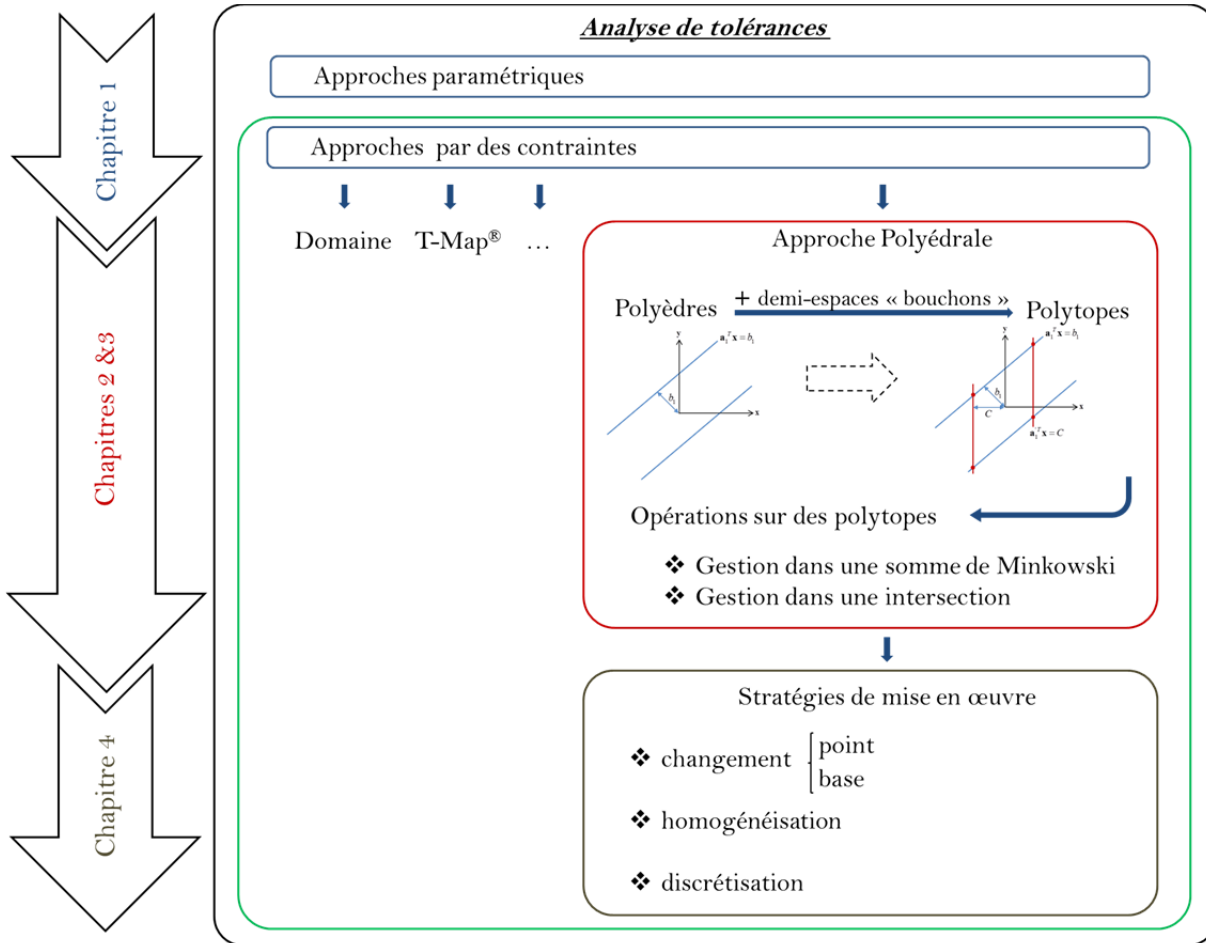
Chapitre 1

Chapitres 2 &3

Chapitre 4

Analyse de tolérances

Approches paramétriques

Approches par des contraintes

Domaine T-Map® …

Approche Polyédrale

Polyèdres + demi-espaces « bouchons » Polytopes

$\mathbf{a}_1^T\mathbf{x} = b_1$

y

x

$b_1$

$\mathbf{a}_1^T\mathbf{x} = b_1$

y

x

$b_1$

C

$\mathbf{a}_2^T\mathbf{x} = C$

Opérations sur des polytopes

❖ Gestion dans une somme de Minkowski
❖ Gestion dans une intersection

Stratégies de mise en œuvre

❖ changement {point base

❖ homogénéisation

❖ discrétisation